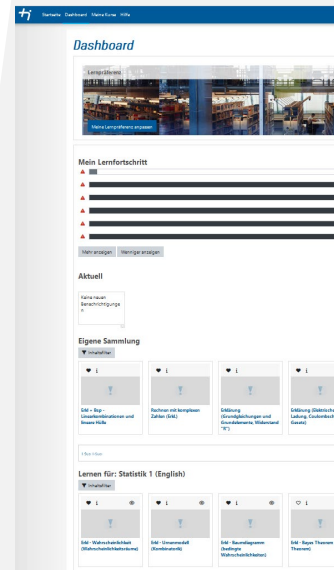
Startseite Dashboard Meine Kurse Hilfe

Dashboard

Lernpräferenz

Meine Lernpräferenz anpassen

Mein Lernfortschritt

Mehr anzeigen Weniger anzeigen

Aktuell

Keine neuen Benachrichtigungen

Eigene Sammlung

Inhaltsfilter

1

SAE – Sop - Linearkombinationen und lineare Hülle

1

Rechnen mit komplexen Zahlen (SAE)

1

Erklärung (Grundgleichungen und Grundelemente, Widerstand "R")

1

Erklärung (Elektrische Ladung, Coulombsches Gesetz)

Über Alsen

Lernen für: Statistik 1 (English)

Inhaltsfilter

1

SAE - Wahrscheinlichkeit (Wahrscheinlichkeitsräume)

1

SAE - Urnenmodell (Kombinatorik)

1

SAE - Baumdiagramm (bedingte Wahrscheinlichkeiten)

1

SAE - Bayes Theorem (Bayes Theorem)